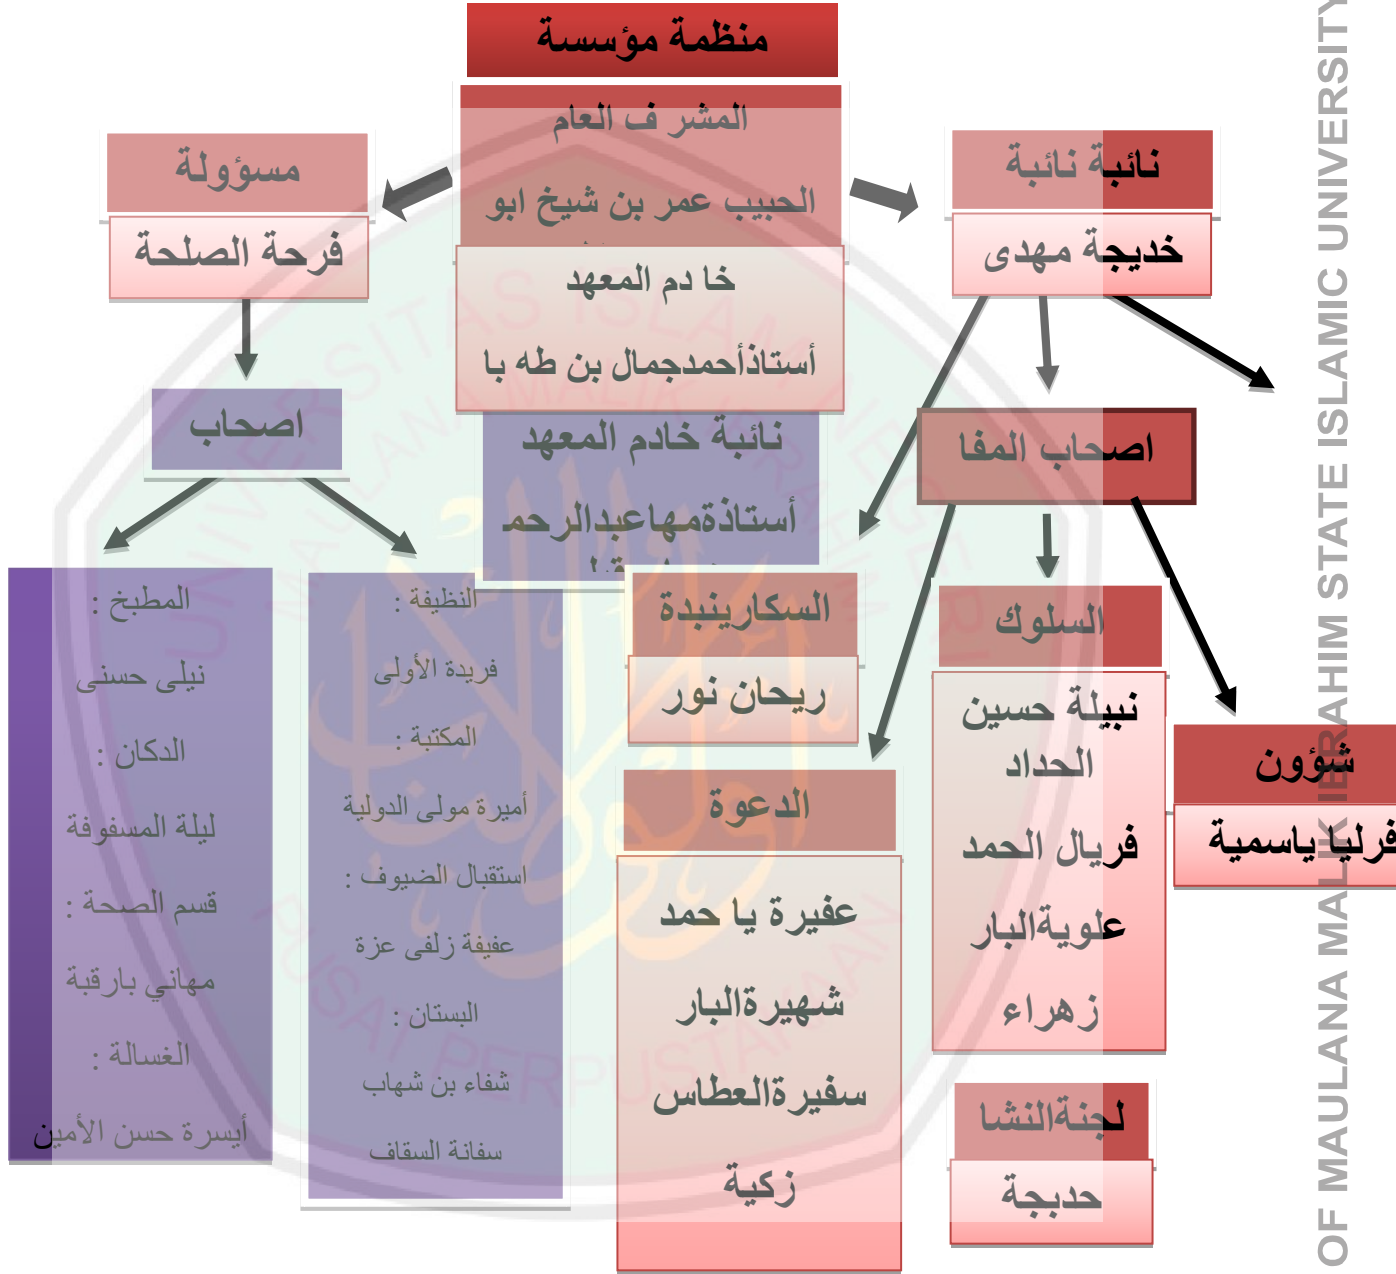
منظمة مؤسسة

المشر ف العام

الحبيب عمر بن شيخ ابو

خا دم المعهد

أستاذأحمدجمال بن طه با

نائبة خادم المعهد

أستاذةمهاعبدالرحم

مسؤولة

فرحة الصلحة

نائبة نائبة

خديجة مهدى

اصحاب

اصحاب المفا

المطبخ :

نيلى حسنى

الدكان :

ليلة المسفوفة

قسم الصحة :

مهاني بارقبة

الغسالة :

أيسرة حسن الأمين

النظيفة :

فريدة الأولى

المكتبة :

أميرة مولى الدولية

استقبال الضيوف :

عفيفة زلفى عزة

البستان :

شفاء بن شهاب

سفانة السقاف

السكارينبدة

ريحان نور

الدعوة

عفيرة يا حمد

شهيرةالبار

سفيرةالعطاس

زكية

السلوك

نبيلة حسين الحداد

فريال الحمد

علويةالبار

زهراء

شؤون

فرليا ياسمية

لجنةالنشا

حدبجة

OF MAULANA MALIK IBRAHIM STATE ISLAMIC UNIVERSITY